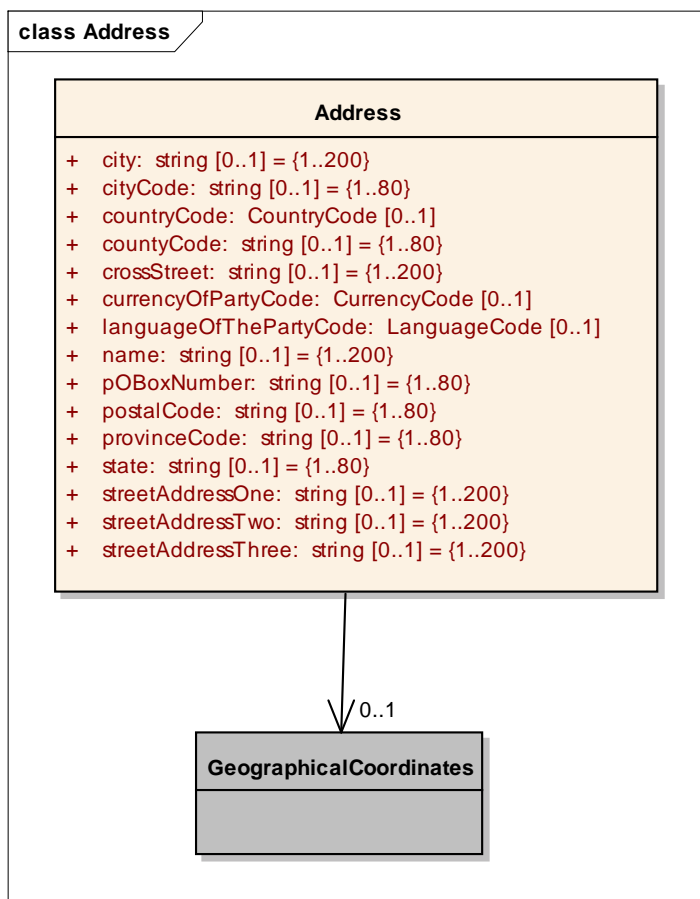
class Address

Address

+ city: string [0..1] = {1..200}
+ cityCode: string [0..1] = {1..80}
+ countryCode: CountryCode [0..1]
+ countyCode: string [0..1] = {1..80}
+ crossStreet: string [0..1] = {1..200}
+ currencyOfPartyCode: CurrencyCode [0..1]
+ languageOfThePartyCode: LanguageCode [0..1]
+ name: string [0..1] = {1..200}
+ pOBoxNumber: string [0..1] = {1..80}
+ postalCode: string [0..1] = {1..80}
+ provinceCode: string [0..1] = {1..80}
+ state: string [0..1] = {1..80}
+ streetAddressOne: string [0..1] = {1..200}
+ streetAddressTwo: string [0..1] = {1..200}
+ streetAddressThree: string [0..1] = {1..200}

0..1

GeographicalCoordinates